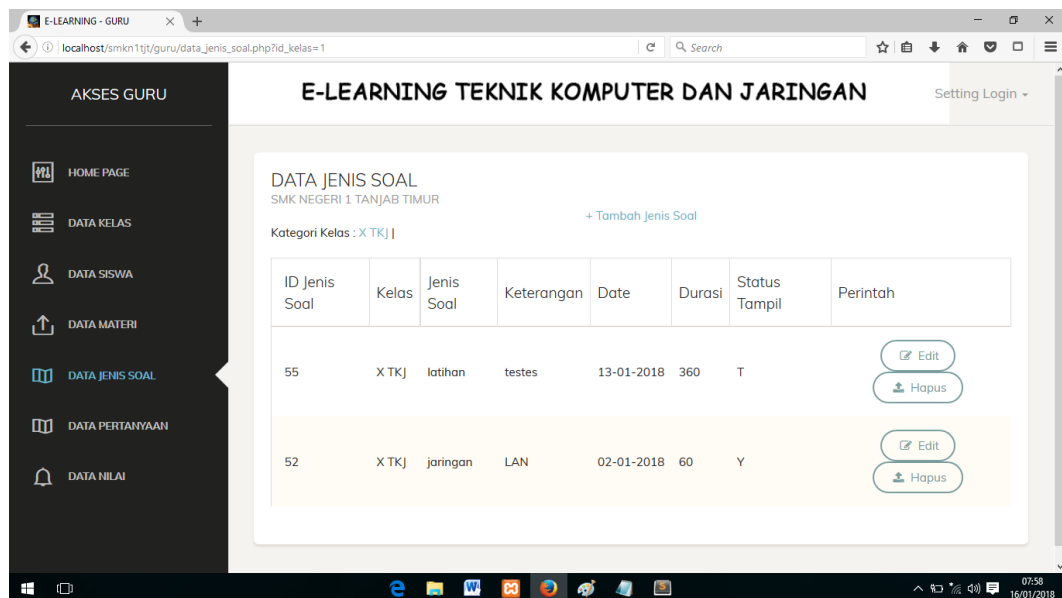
E-LEARNING - GURU

localhost/smkn1tjt/guru/data_jenis_soal.php?id_kelas=1

Search

AKSES GURU

E-LEARNING TEKNIK KOMPUTER DAN JARINGAN

Setting Login

HOME PAGE

DATA KELAS

DATA SISWA

DATA MATERI

DATA JENIS SOAL

DATA PERTANYAAN

DATA NILAI

DATA JENIS SOAL
SMK NEGERI 1 TANJAB TIMUR

+ Tambah Jenis Soal

Kategori Kelas : X TKJ |

| ID Jenis Soal | Kelas | Jenis Soal | Keterangan | Date | Durasi | Status Tampil | Perintah |
|---|---|---|---|---|---|---|---|
| 55 | X TKJ | latihan | testes | 13-01-2018 | 360 | T | Edit Hapus |
| 52 | X TKJ | jaringan | LAN | 02-01-2018 | 60 | Y | Edit Hapus |

07:58
16/01/2018